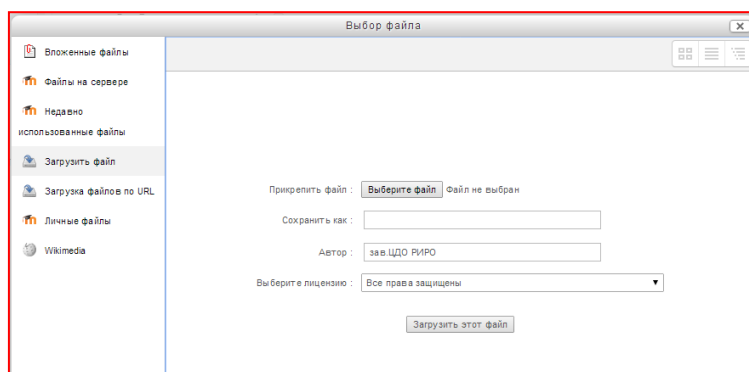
Выбор файла

Вложенные файлы
Файлы на сервере
Недавно использованные файлы
Загрузить файл
Загрузка файлов по URL
Личные файлы
Wikimedia

Прикрепить файл : Выберите файл Файл не выбран
Сохранить как :
Автор : зав.ЦДО РИРО
Выберите лицензию : Все права защищены
Загрузить этот файл